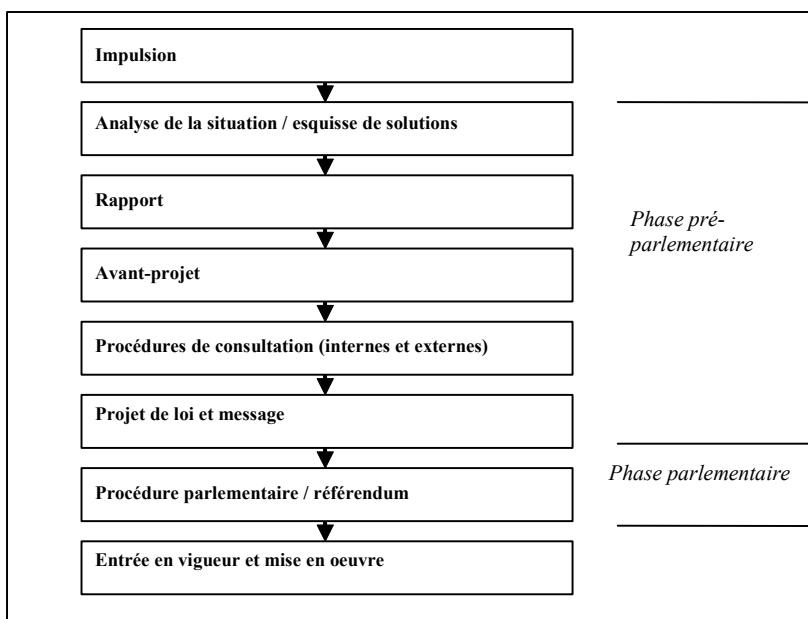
Impulsion

Analyse de la situation / esquisse de solutions

Rapport

Avant-projet

Procédures de consultation (internes et externes)

Projet de loi et message

Procédure parlementaire / référendum

Entrée en vigueur et mise en oeuvre

Phase pré-parlementaire

Phase parlementaire